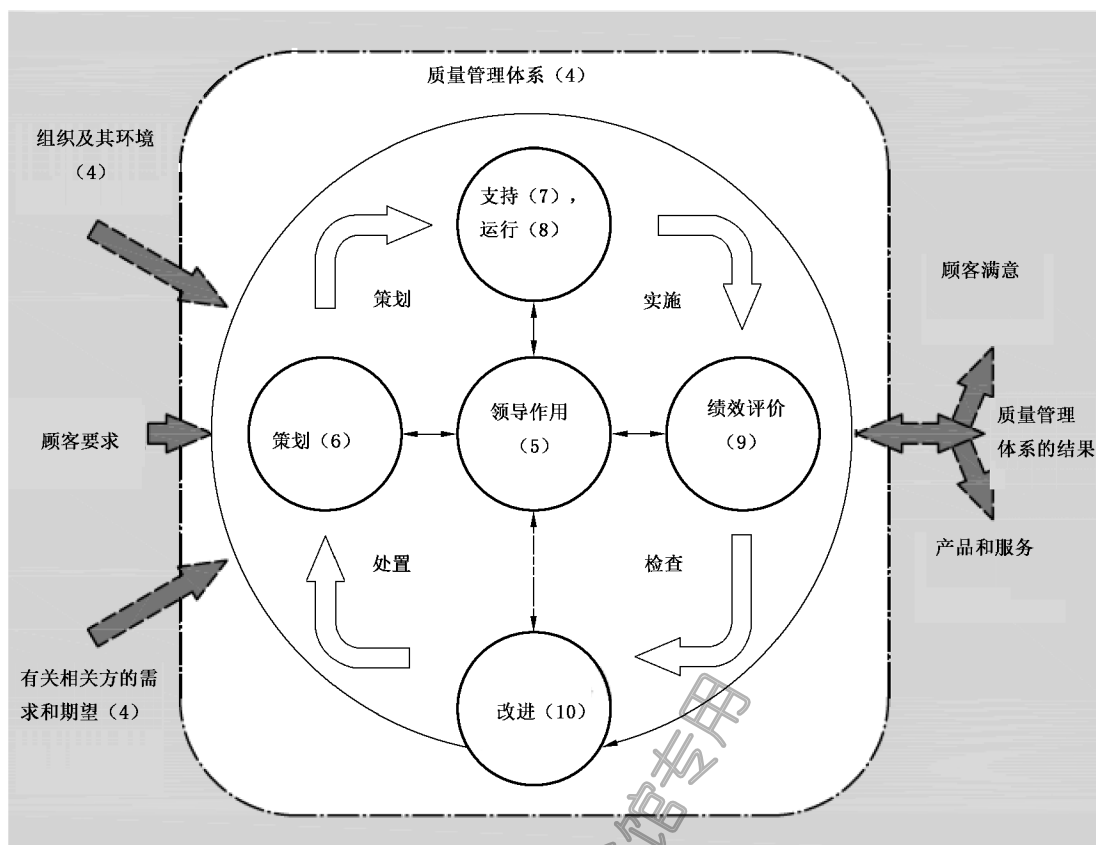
质量管理体系（4）

组织及其环境（4）

顾客要求

有关相关方的需求和期望（4）

支持（7），运行（8）

策划

实施

策划（6）

领导作用（5）

绩效评价（9）

处置

检查

改进（10）

顾客满意

质量管理体系的结果

产品和服务

馆专用